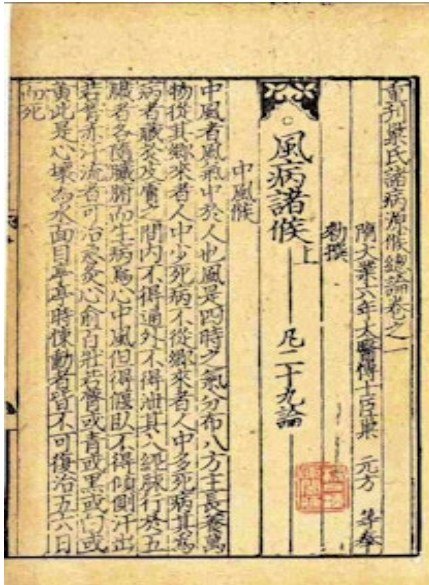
重刊巢氏諸病源候總論卷之一

隋大業六年太醫博士臣巢元方等奉

勑撰

風病諸候上

凡二十九論

中風候

中風者風氣中於人也風是四時之氣分布八方主長養萬物從其鄉來者人中少死病不從鄉來者人中多死病其為病者藏於皮膚之間內不得通外不得泄其入經脉行於五臟者各隨臟腑而生病焉心中風但得偃臥不得傾側汗出若唇赤汗流者可治急灸心俞百壯若唇或青或黑或白或黃此是心壞為水面目亭亭時悚動者皆不可復治五六日而死